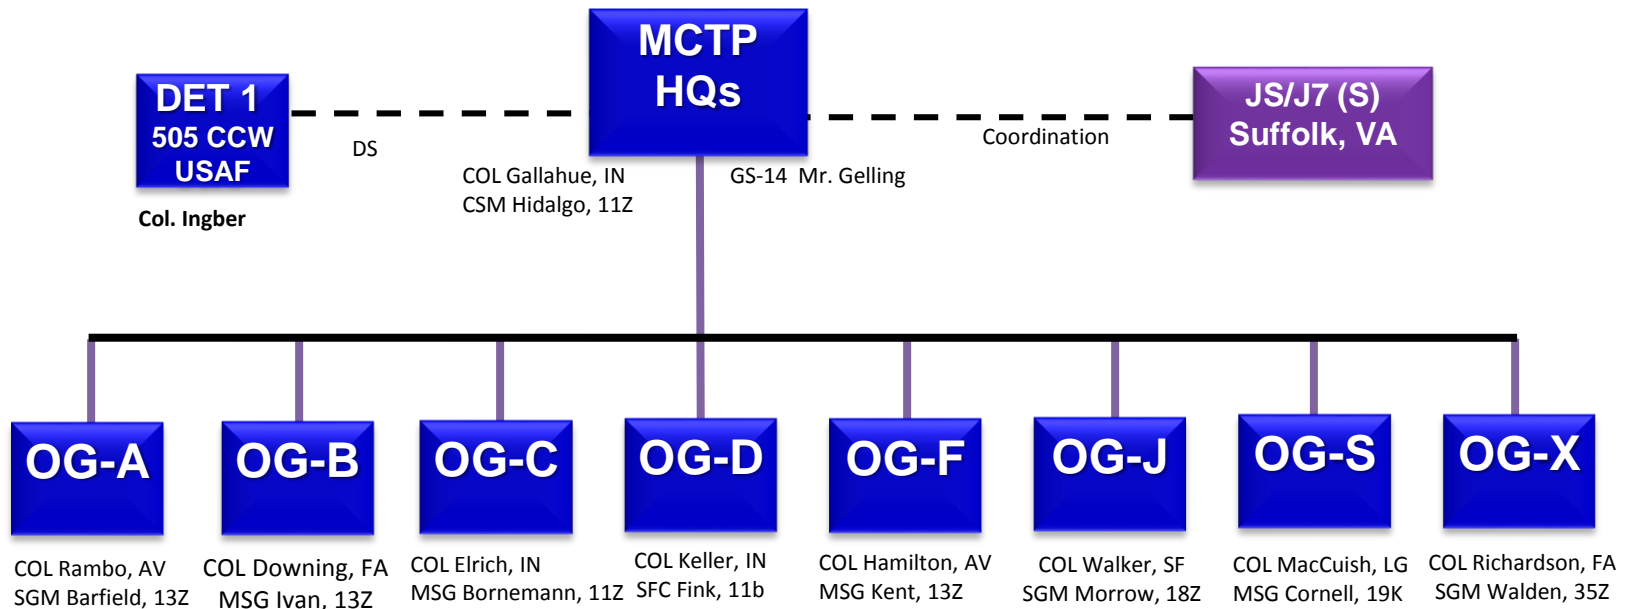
DET 1
505 CCW
USAF

Col. Ingber

DS

MCTP
HQs

COL Gallahue, IN
CSM Hidalgo, 11Z

GS-14 Mr. Gelling

Coordination

JS/J7 (S)
Suffolk, VA

OG-A

COL Rambo, AV
SGM Barfield, 13Z

OG-B

COL Downing, FA
MSG Ivan, 13Z

OG-C

COL Elrich, IN
MSG Bornemann, 11Z

OG-D

COL Keller, IN
SFC Fink, 11b

OG-F

COL Hamilton, AV
MSG Kent, 13Z

OG-J

COL Walker, SF
SGM Morrow, 18Z

OG-S

COL MacCuish, LG
MSG Cornell, 19K

OG-X

COL Richardson, FA
SGM Walden, 35Z